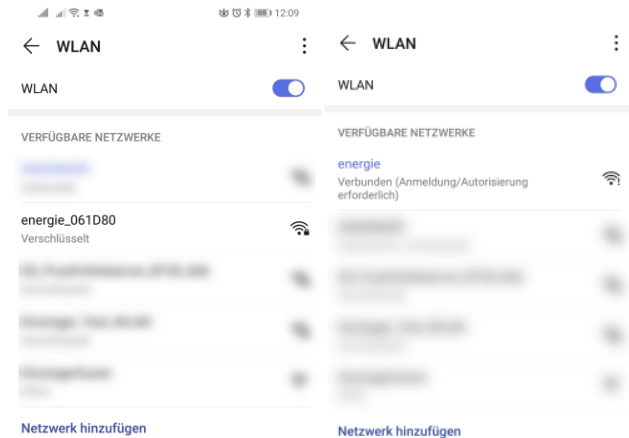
12:09

WLAN

WLAN

VERFÜGBARE NETZWERKE

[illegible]
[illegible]

energie_061D80
Verschlüsselt

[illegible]
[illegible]

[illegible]
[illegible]

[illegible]
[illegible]

Netzwerk hinzufügen

WLAN

WLAN

VERFÜGBARE NETZWERKE

energie
Verbunden (Anmeldung/Autorisierung erforderlich)

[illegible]
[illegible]

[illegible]
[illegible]

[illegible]
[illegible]

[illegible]
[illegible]

Netzwerk hinzufügen